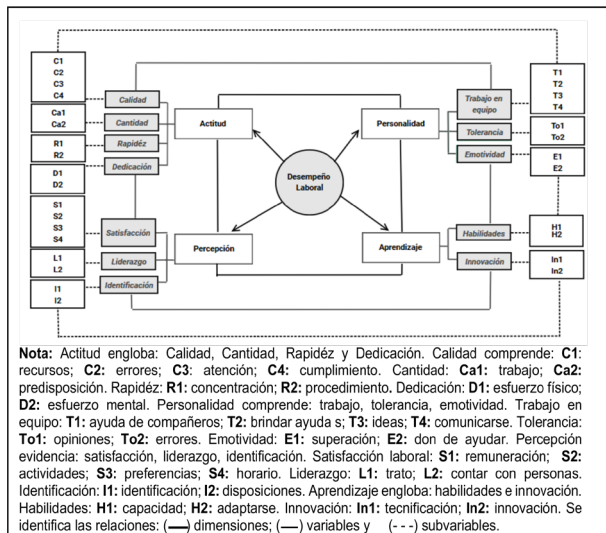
C1
C2
C3
C4

Ca1
Ca2

R1
R2

D1
D2

S1
S2
S3
S4

L1
L2

I1
I2

Calidad

Cantidad

Rapidéz

Dedicación

Satisfacción

Liderazgo

Identificación

Actitud

Percepción

Desempeño Laboral

Personalidad

Aprendizaje

Trabajo en equipo

Tolerancia

Emotividad

Habilidades

Innovación

T1
T2
T3
T4

To1
To2

E1
E2

H1
H2

In1
In2

**Nota:** Actitud engloba: Calidad, Cantidad, Rapidéz y Dedicación. Calidad comprende: **C1**: recursos; **C2:** errores; **C3**: atención; **C4:** cumplimiento. Cantidad: **Ca1:** trabajo; **Ca2:** predisposición. Rapidéz: **R1:** concentración; **R2:** procedimiento. Dedicación: **D1:** esfuerzo físico; **D2:** esfuerzo mental. Personalidad comprende: trabajo, tolerancia, emotividad. Trabajo en equipo: **T1:** ayuda de compañeros; **T2:** brindar ayuda s; **T3:** ideas; **T4:** comunicarse. Tolerancia: **To1:** opiniones; **To2:** errores. Emotividad: **E1:** superación; **E2:** don de ayudar. Percepción evidencia: satisfacción, liderazgo, identificación. Satisfacción laboral: **S1:** remuneración; **S2:** actividades; **S3:** preferencias; **S4:** horario. Liderazgo: **L1:** trato; **L2:** contar con personas. Identificación: **I1:** identificación; **I2:** disposiciones. Aprendizaje engloba: habilidades e innovación. Habilidades: **H1:** capacidad; **H2:** adaptarse. Innovación: **In1:** tecnificación; **In2:** innovación. Se identifica las relaciones: (—) dimensiones; (—) variables y (- - -) subvariables.